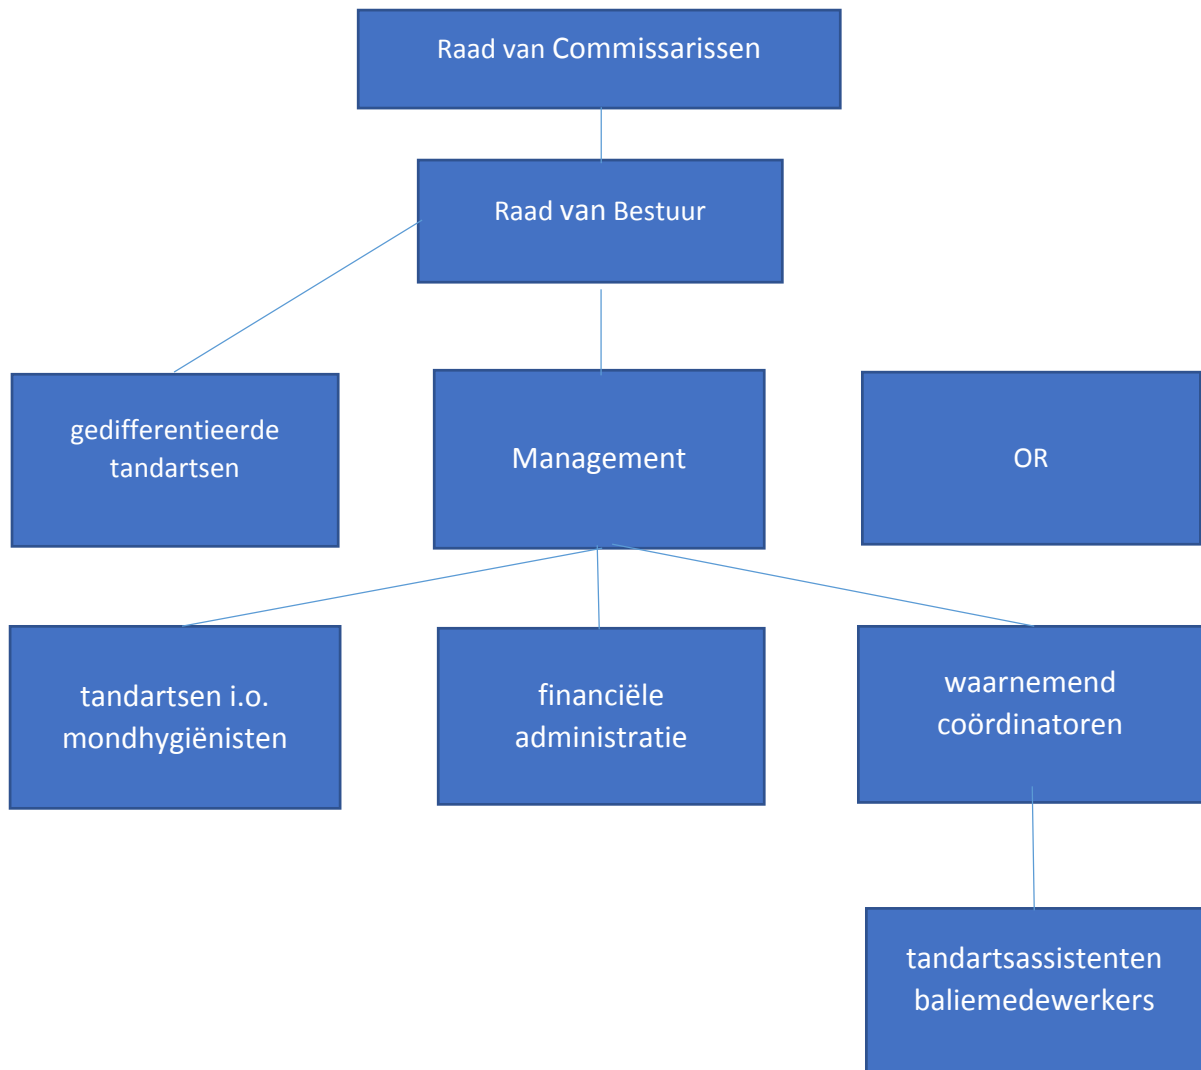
Raad van Commissarissen

Raad van Bestuur

gedifferentieerde tandartsen

Management

OR

tandartsen i.o. mondhygiënisten

financiële administratie

waarnemend coördinatoren

tandartsassistenten baliemedewerkers